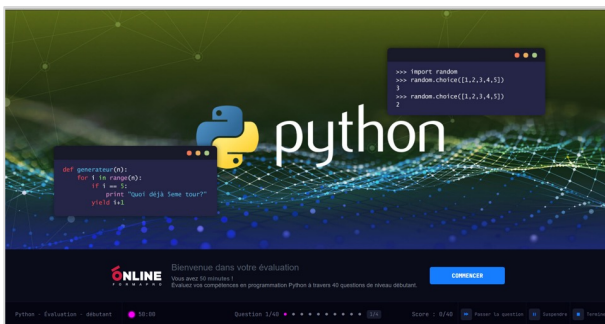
>>> import random
>>> random.choice([1,2,3,4,5])
3
>>> random.choice([1,2,3,4,5])
2

python

def generateur(n):
    for i in range(n):
        if i == 5:
            print "Quoi déjà 5eme tour?"
        yield i+1

ONLINE FORMAPRO

Bienvenue dans votre évaluation
Vous avez 50 minutes !
Évaluez vos compétences en programmation Python à travers 40 questions de niveau débutant.

COMMENCER

Python - Évaluation - débutant  50:00  Question 1/40  1/4  Score : 0/40  Passer la question  Suspendre  Terminer